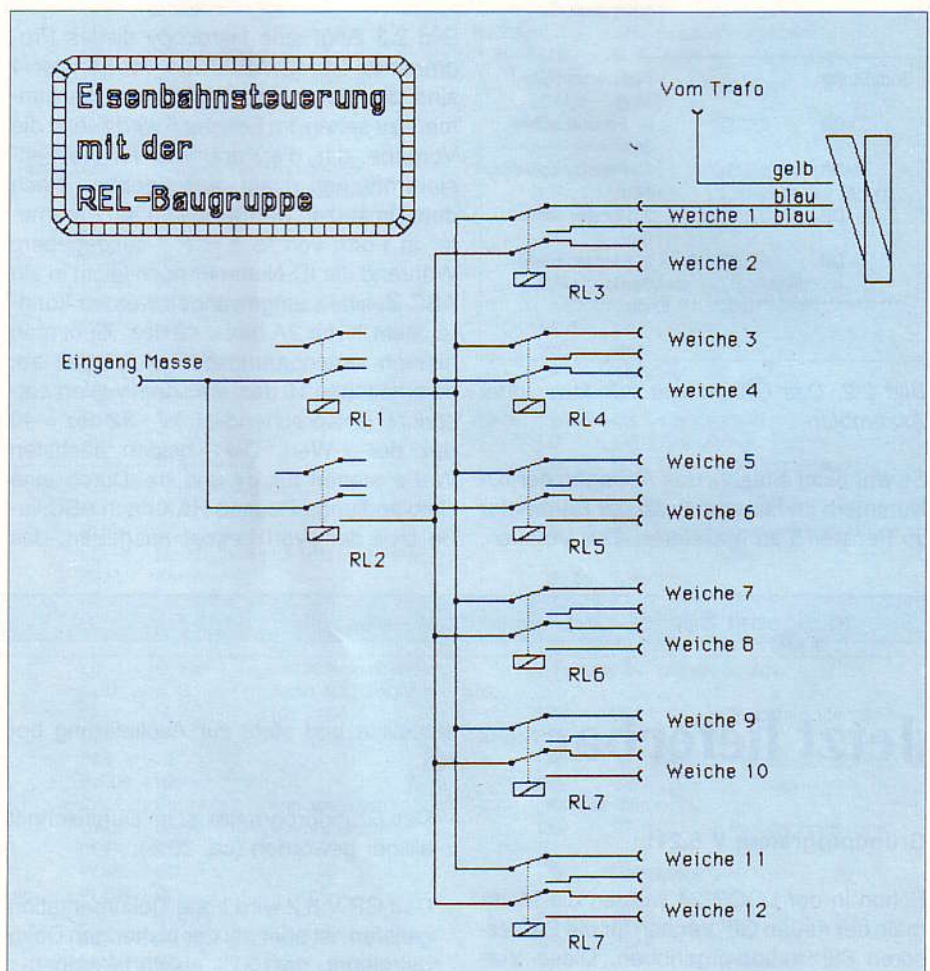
Eisenbahnsteuerung
mit der
REL-Baugruppe

Vom Trafo

gelb
blau
blau

Weiche 1
Weiche 2
RL3
Weiche 3
Weiche 4
RL4
Eingang Masse
RL1
RL2
Weiche 5
Weiche 6
RL5
Weiche 7
Weiche 8
RL6
Weiche 9
Weiche 10
RL7
Weiche 11
Weiche 12
RL7